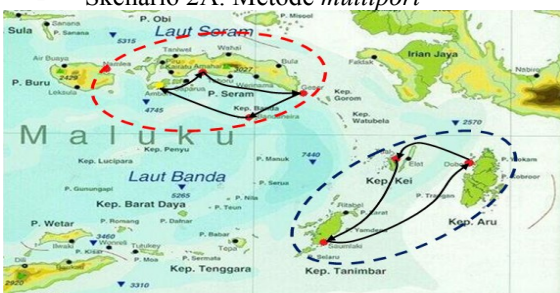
Skenario 2A: Metode *multiport*

Sula
P. Obi
Laut Seram
5315
Air Buaya
Namlea
P. Buru
2429
Leksula
Taniwel
Wahai
Amahai
Masohi
Bula
P. Seram
4745
Kep. Banda
Bandaneira
Kep. Gorom
Fakfak
Irian Jaya
Nabire
M a l u k u
Kep. Watubela
2570
Kep. Penyu
Kep. Lucipara
P. Gunungapi
Laut Banda
7440
P. Manuk
P. Serua
P. Nila
5265
P. Teun
Kep. Barat Daya
P. Romang
P. Damar
Tepa
P. Wetar
3460
Wonreli
Ilwaki
Tutukey
P. Kisar
P. Moa
P. Sermata
Kep. Tenggara
3310
P. Babar
Dili
Kep. Kei
Elat
Dobo
Tual
P. Trangan
P. Wokam
P. Kobroor
Kep. Aru
Ritabel
P. Larat
Yamdena
Saumlaki
Selaru
Kep. Tanimbar